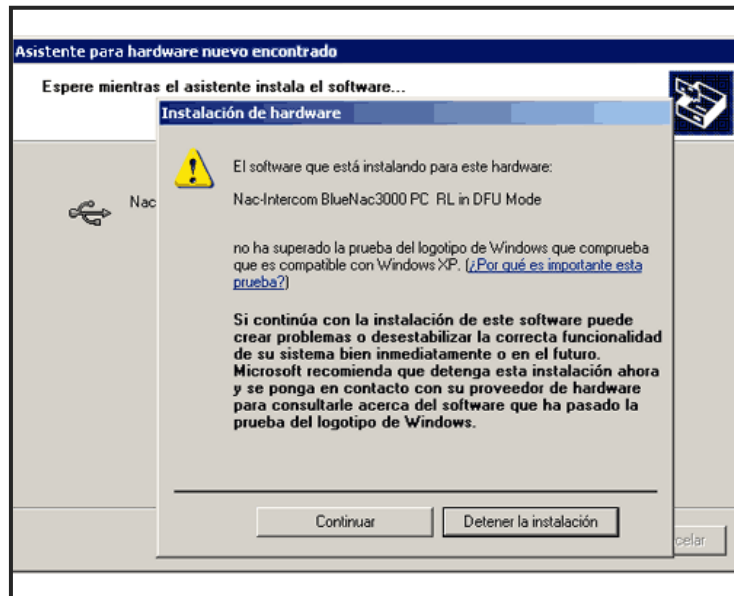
Asistente para hardware nuevo encontrado

Espere mientras el asistente instala el software...

Nac

Instalación de hardware

El software que está instalando para este hardware:

Nac-Intercom BlueNac3000 PC RL in DFU Mode

no ha superado la prueba del logotipo de Windows que comprueba que es compatible con Windows XP. (¿Por qué es importante esta prueba?)

Si continúa con la instalación de este software puede crear problemas o desestabilizar la correcta funcionalidad de su sistema bien inmediatamente o en el futuro. Microsoft recomienda que detenga esta instalación ahora y se ponga en contacto con su proveedor de hardware para consultarle acerca del software que ha pasado la prueba del logotipo de Windows.

Continuar

Detener la instalación

celar